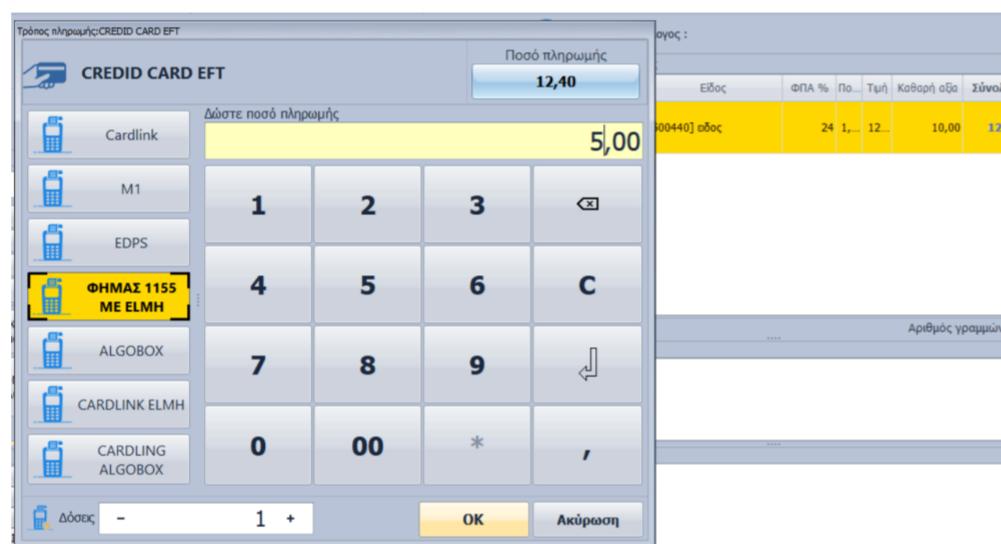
Τρόπος πληρωμής:CREDID CARD EFT

CREDID CARD EFT

Ποσό πληρωμής

12,40

Δώστε ποσό πληρωμής

5,00

Cardlink

M1

EDPS

ΦΗΜΑΣ 1155 ME ELMH

ALGOBOX

CARDLINK ELMH

CARDLING ALGOBOX

1 2 3

4 5 6 C

7 8 9

0 00 * ,

Δόσεις - 1 +

OK

Ακύρωση

ογος :

| Είδος | ΦΠΑ % | Πο... | Τιμή | Καθαρή αξία | Σύνολ |
|---|---|---|---|---|---|
| 500440] ειδος | 24 | 1,... | 12... | 10,00 | 12 |

Αριθμός γραμμών